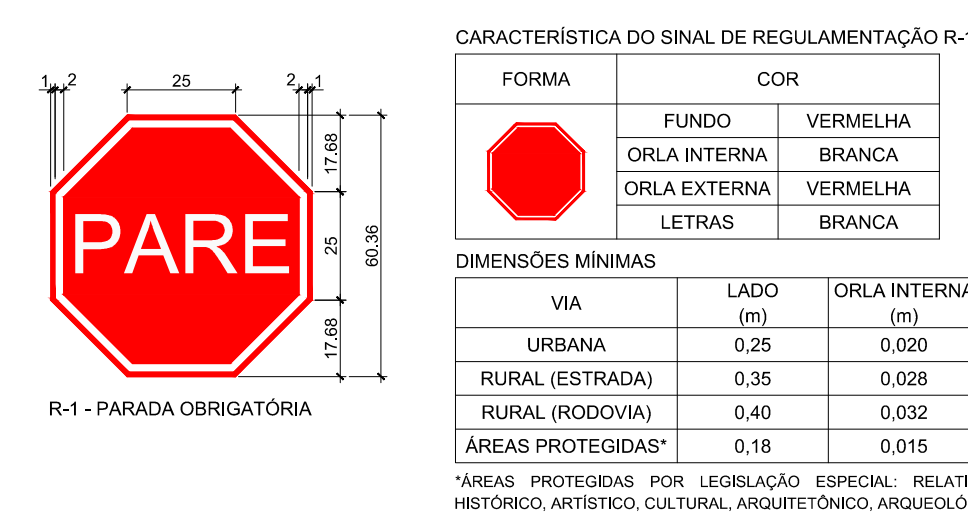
1 2 25 2 1

17.68

25

60.36

17.68

PARE

R-1 - PARADA OBRIGATÓRIA

CARACTERÍSTICA DO SINAL DE REGULAMENTAÇÃO R-1

| FORMA | COR | |
|---|---|---|
| | FUNDO | VERMELHA |
| | ORLA INTERNA | BRANCA |
| | ORLA EXTERNA | VERMELHA |
| | LETRAS | BRANCA |

DIMENSÕES MÍNIMAS

| VIA | LADO (m) | ORLA INTERNA (m) |
|---|---|---|
| URBANA | 0,25 | 0,020 |
| RURAL (ESTRADA) | 0,35 | 0,028 |
| RURAL (RODOVIA) | 0,40 | 0,032 |
| ÁREAS PROTEGIDAS* | 0,18 | 0,015 |

*ÁREAS PROTEGIDAS POR LEGISLAÇÃO ESPECIAL: RELATI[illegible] HISTÓRICO, ARTÍSTICO, CULTURAL, ARQUITETÔNICO, ARQUEOLÓ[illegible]